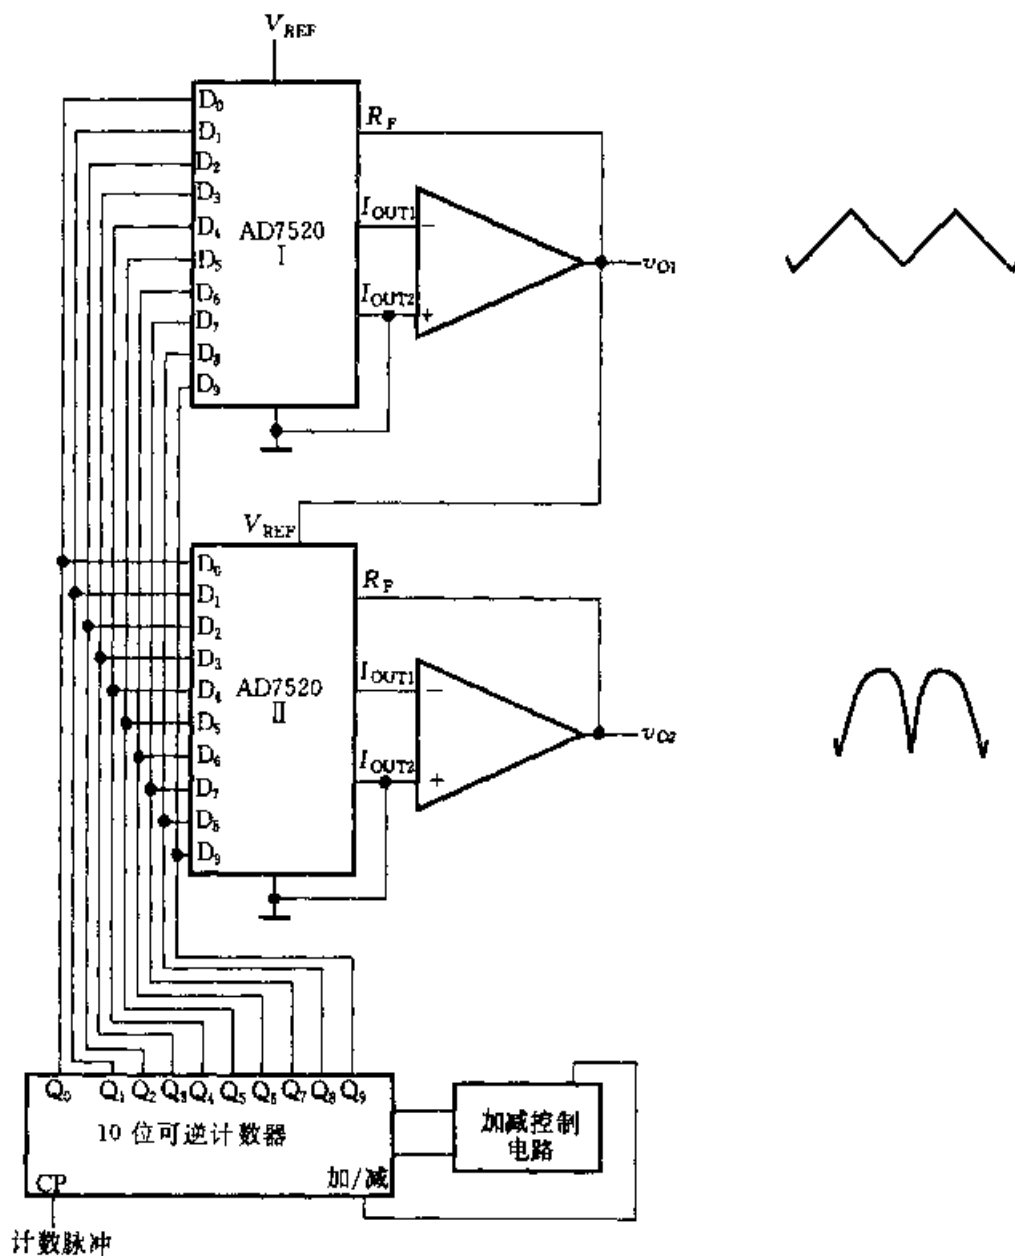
$V_{REF}$

$D_0$
$D_1$
$D_2$
$D_3$
$D_4$
$D_5$
$D_6$
$D_7$
$D_8$
$D_9$

AD7520
Ⅰ

$R_F$

$I_{OUT1}$
$I_{OUT2}$

−
+

$v_{O1}$

$V_{REF}$

$D_0$
$D_1$
$D_2$
$D_3$
$D_4$
$D_5$
$D_6$
$D_7$
$D_8$
$D_9$

AD7520
Ⅱ

$R_F$

$I_{OUT1}$
$I_{OUT2}$

−
+

$v_{O2}$

$Q_0$ $Q_1$ $Q_2$ $Q_3$ $Q_4$ $Q_5$ $Q_6$ $Q_7$ $Q_8$ $Q_9$

10 位可逆计数器

CP

加/减

加减控制电路

计数脉冲